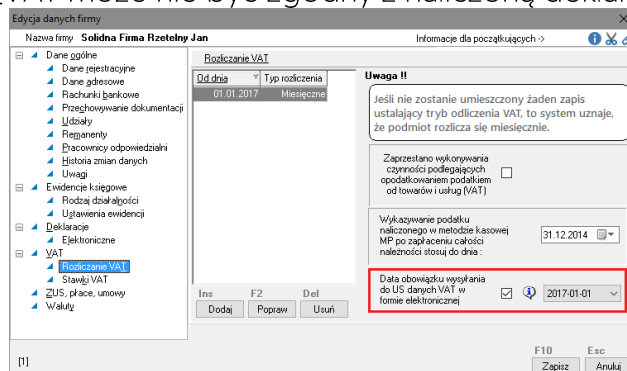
VAT może nie być zgodny z naliczoną deklar

Edycja danych firmy

Nazwa firmy Solidna Firma Rzetelny Jan

Informacje dla początkujących ->

Dane ogólne
Dane rejestracyjne
Dane adresowe
Rachunki bankowe
Przechowywanie dokumentacji
Udziały
Remanenty
Pracownicy odpowiedzialni
Historia zmian danych
Uwagi
Ewidencje księgowe
Rodzaj działalności
Ustawienia ewidencji
Deklaracje
Elektroniczne
VAT
Rozliczanie VAT
Stawki VAT
ZUS, płace, umowy
Waluty

Rozliczenie VAT

| Od dnia | Typ rozliczenia |
|---|---|
| 01.01.2017 | Miesięczne |

Uwaga !!

Jeśli nie zostanie umieszczony żaden zapis ustalający tryb odliczenia VAT, to system uzna, że podmiot rozlicza się miesięcznie.

Zaprzestano wykonywania czynności podlegających opodatkowaniem podatkiem od towarów i usług (VAT)

Wykazywanie podatku naliczonego w metodzie kasowej MP po zapłaceniu całości należności stosuj do dnia :
31.12.2014

Data obowiązku wysyłania do US danych VAT w formie elektronicznej
2017-01-01

Ins Dodaj
F2 Popraw
Del Usuń

[1]

F10 Zapisz
Esc Anuluj